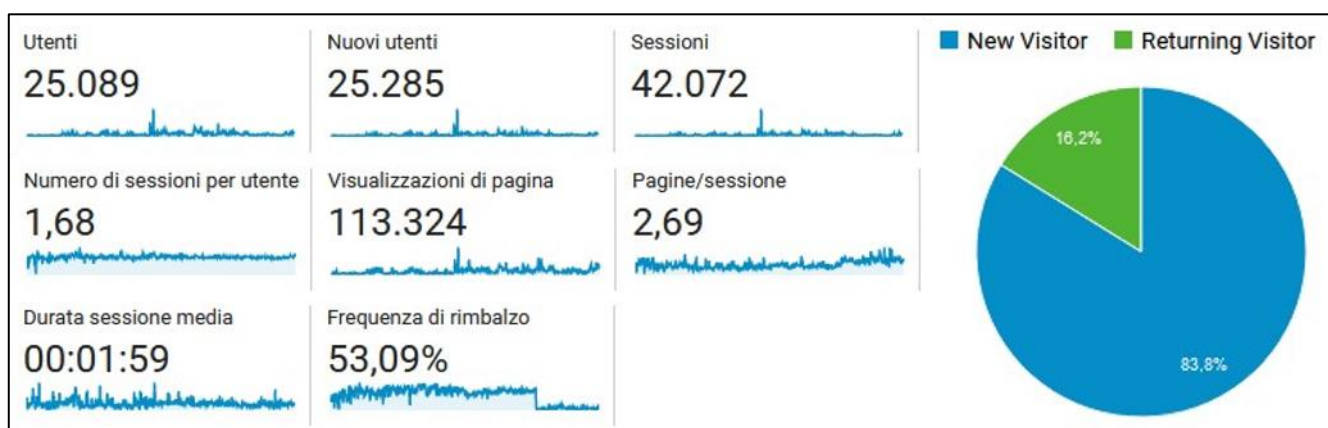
Utenti
25.089

Nuovi utenti
25.285

Sessioni
42.072

Numero di sessioni per utente
1,68

Visualizzazioni di pagina
113.324

Pagine/sessione
2,69

Durata sessione media
00:01:59

Frequenza di rimbalzo
53,09%

New Visitor
Returning Visitor

16,2%

83,8%